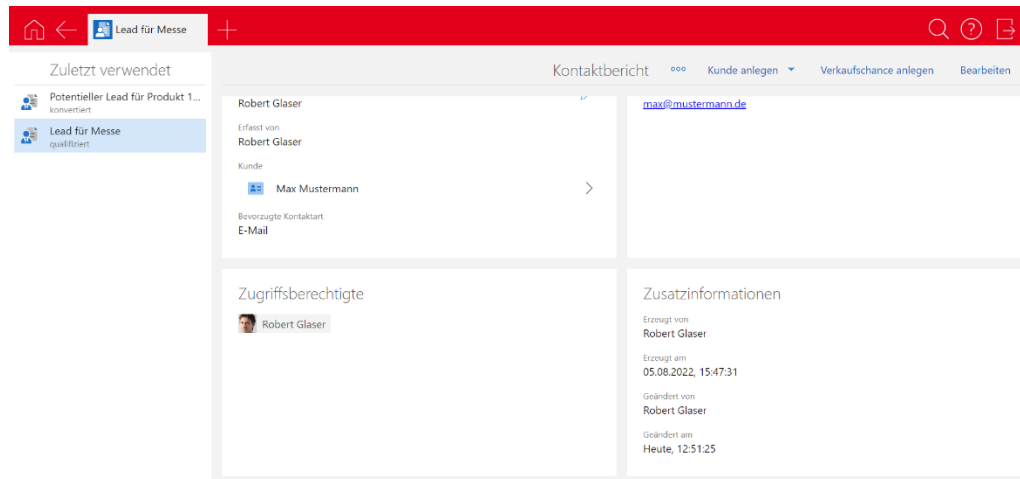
Lead für Messe

Zuletzt verwendet

Potentieller Lead für Produkt 1...
konvertiert

Lead für Messe
qualifiziert

Kontaktbericht ooo Kunde anlegen Verkaufschance anlegen Bearbeiten

Robert Glaser

Erfasst von
Robert Glaser

Kunde
Max Mustermann

Bevorzugte Kontaktart
E-Mail

max@mustermann.de

Zugriffsberechtigte

Robert Glaser

Zusatzinformationen

Erzeugt von
Robert Glaser

Erzeugt am
05.08.2022, 15:47:31

Geändert von
Robert Glaser

Geändert am
Heute, 12:51:25